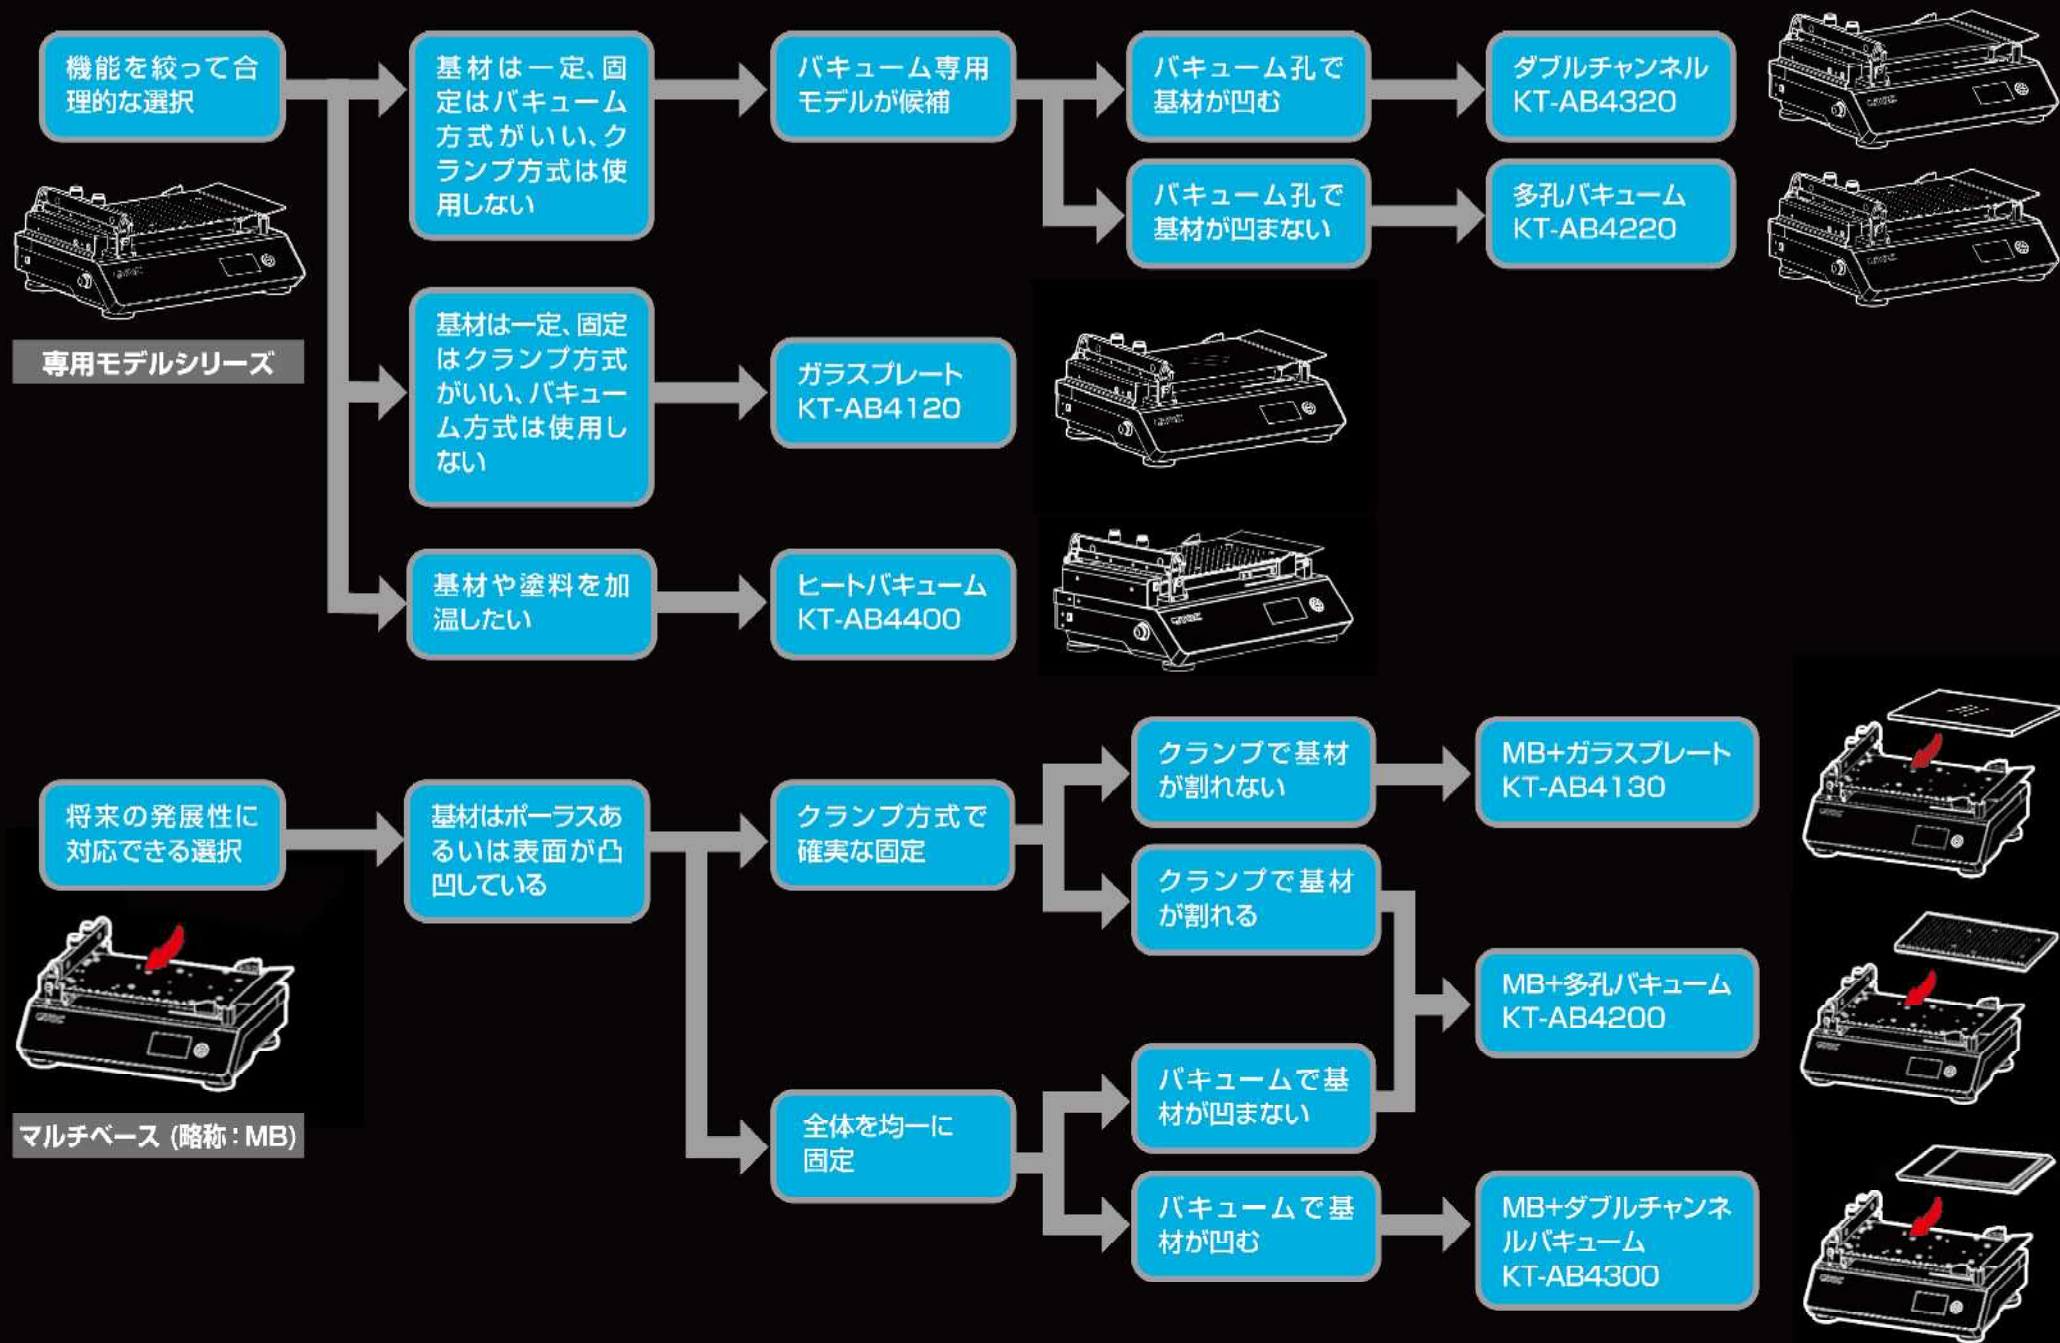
機能を絞って合理的な選択

専用モデルシリーズ

基材は一定、固定はバキューム方式がいい、クランプ方式は使用しない

バキューム専用モデルが候補

バキューム孔で基材が凹む

ダブルチャンネル KT-AB4320

バキューム孔で基材が凹まない

多孔バキューム KT-AB4220

基材は一定、固定はクランプ方式がいい、バキューム方式は使用しない

ガラスプレート KT-AB4120

基材や塗料を加温したい

ヒートバキューム KT-AB4400

将来の発展性に対応できる選択

マルチベース（略称：MB）

基材はポーラスあるいは表面が凸凹している

クランプ方式で確実な固定

クランプで基材が割れない

MB+ガラスプレート KT-AB4130

クランプで基材が割れる

MB+多孔バキューム KT-AB4200

全体を均一に固定

バキュームで基材が凹まない

バキュームで基材が凹む

MB+ダブルチャンネルバキューム KT-AB4300